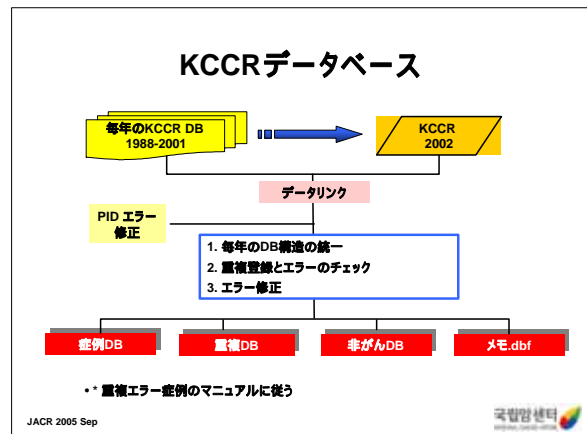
KCCRデータベース

毎年のKCCR DB
1988-2001

KCCR
2002

データリンク

PID エラー
修正

1. 毎年のDB構造の統一
2. 重複登録とエラーのチェック
3. エラー修正

症例DB

重複DB

非がんDB

メモ.dbf

• * 重複エラー症例のマニュアルに従う

JACR 2005 Sep

국립암센터